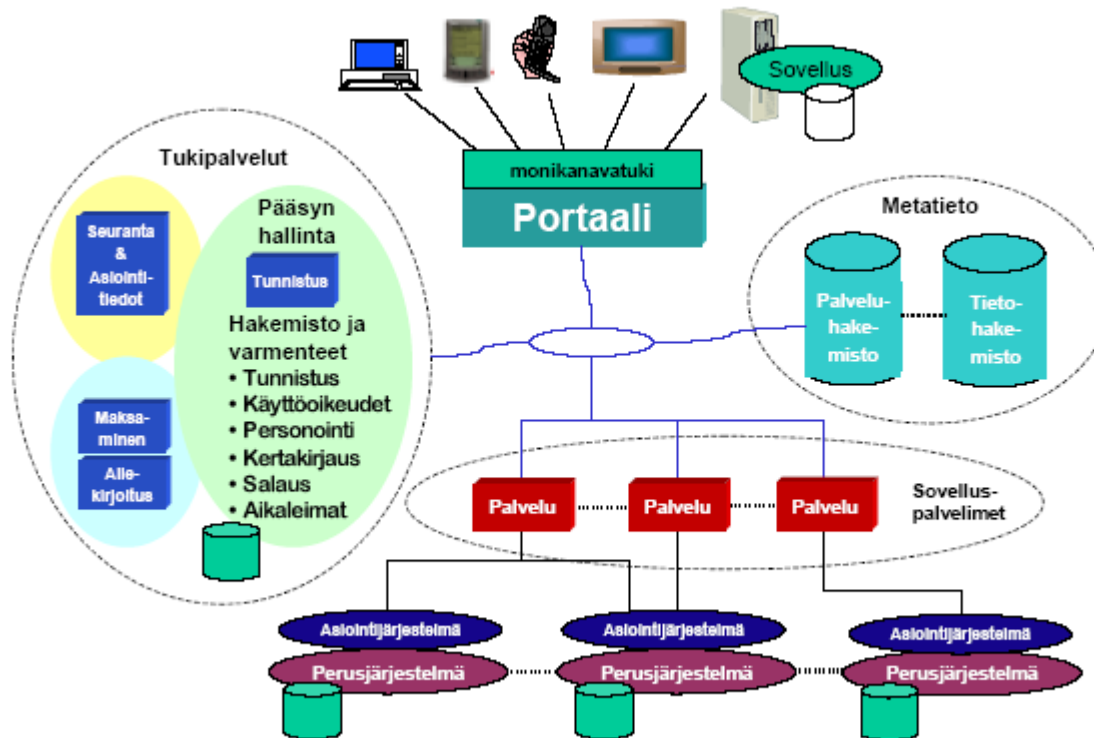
Sovellus

monikanavatuki

Portaali

Tukipalvelut

Seuranta & Asiointitiedot

Pääsyn hallinta

Tunnistus

Hakemisto ja varmenteet
• Tunnistus
• Käyttöoikeudet
• Personointi
• Kertakirjaus
• Salaus
• Aikaleimat

Maksaminen

Allekirjoitus

Metatieto

Palveluhakemisto

Tietohakemisto

Palvelu

Palvelu

Palvelu

Sovelluspalvelimet

Asiointijärjestelmä

Asiointijärjestelmä

Asiointijärjestelmä

Perusjärjestelmä

Perusjärjestelmä

Perusjärjestelmä